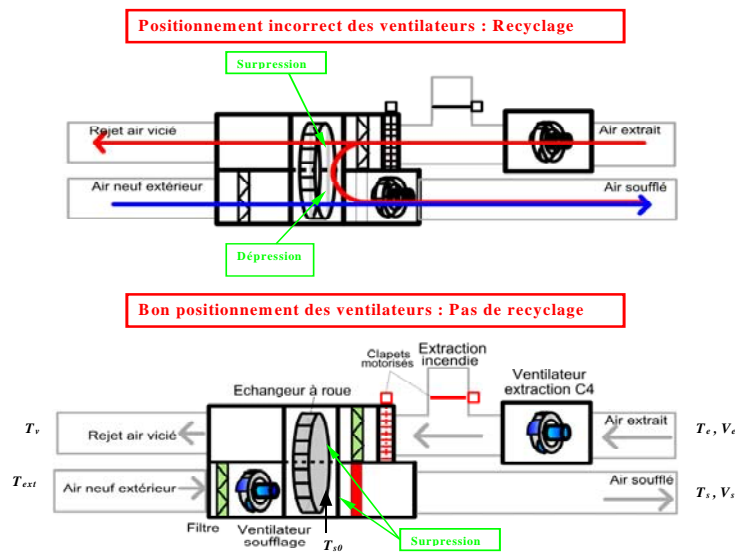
Positionnement incorrect des ventilateurs : Recyclage

Surpression

Rejet air vicié

Air extrait

Air neuf extérieur

Air soufflé

Dépression

Bon positionnement des ventilateurs : Pas de recyclage

Clapets motorisés

Extraction incendie

Ventilateur extraction C4

Echangeur à roue

$T_v$

Rejet air vicié

Air extrait

$T_e, V_e$

$T_{ext}$

Air neuf extérieur

Air soufflé

$T_s, V_s$

Filtre

Ventilateur soufflage

$T_{s0}$

Surpression